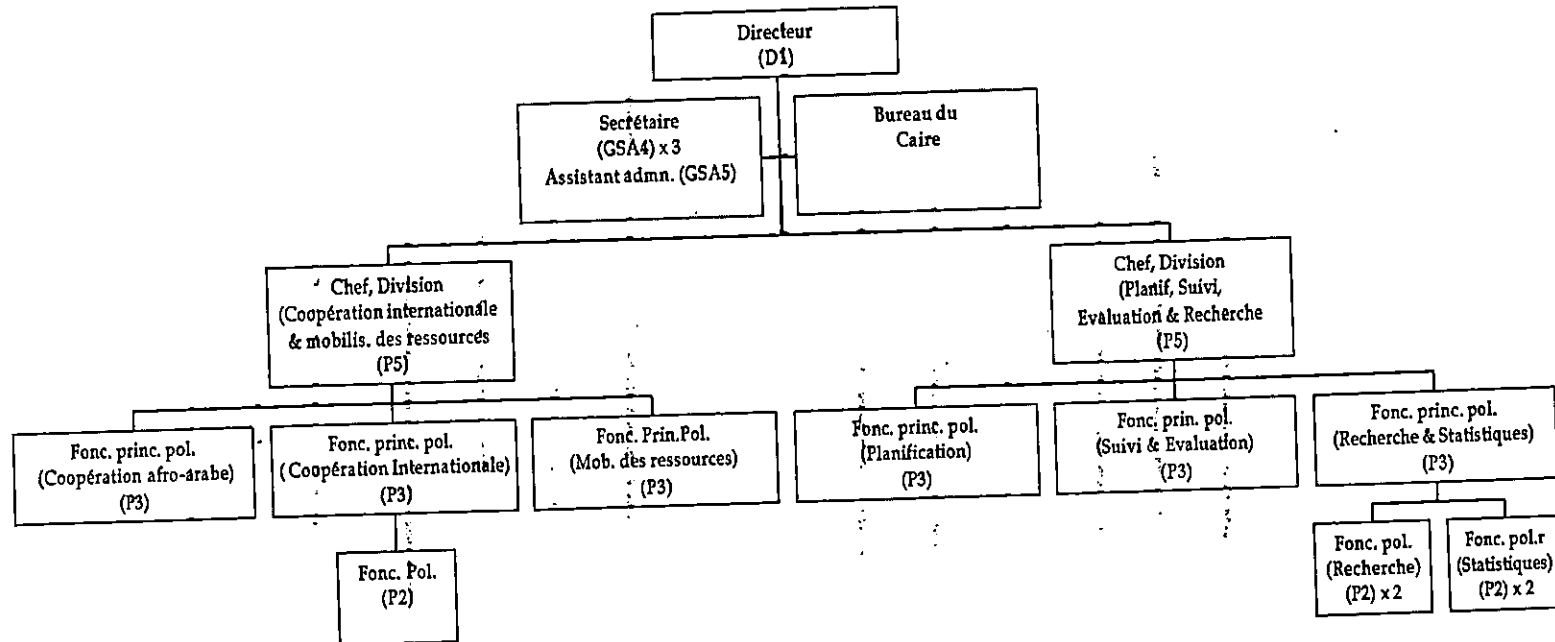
Directeur
(D1)

Secrétaire
(GSA4) x 3
Assistant admn. (GSA5)

Bureau du
Caire

Chef, Division
(Coopération internationale & mobilis. des ressources
(P5)

Chef, Division
(Planif, Suivi, Evaluation & Recherche
(P5)

Fonc. princ. pol.
(Coopération afro-arabe)
(P3)

Fonc. princ. pol.
( Coopération Internationale)
(P3)

Fonc. Prin.Pol.
(Mob. des ressources)
(P3)

Fonc. princ. pol.
(Planification)
(P3)

Fonc. prin. pol.
(Suivi & Evaluation)
(P3)

Fonc. princ. pol.
(Recherche & Statistiques)
(P3)

Fonc. Pol.
(P2)

Fonc. pol.
(Recherche)
(P2) x 2

Fonc. pol.r
(Statistiques)
(P2) x 2